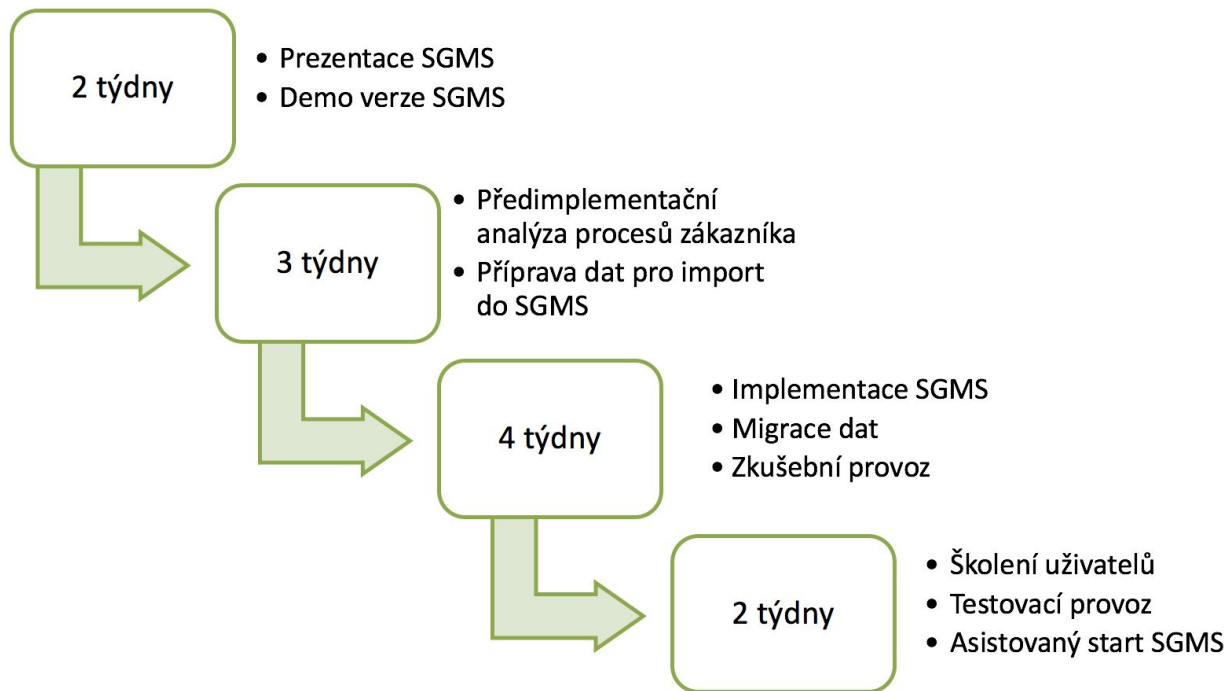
2 týdny

- Prezentace SGMS
- Demo verze SGMS

3 týdny

- Předimplementační analýza procesů zákazníka
- Příprava dat pro import do SGMS

4 týdny

- Implementace SGMS
- Migrace dat
- Zkušební provoz

2 týdny

- Školení uživatelů
- Testovací provoz
- Asistovaný start SGMS